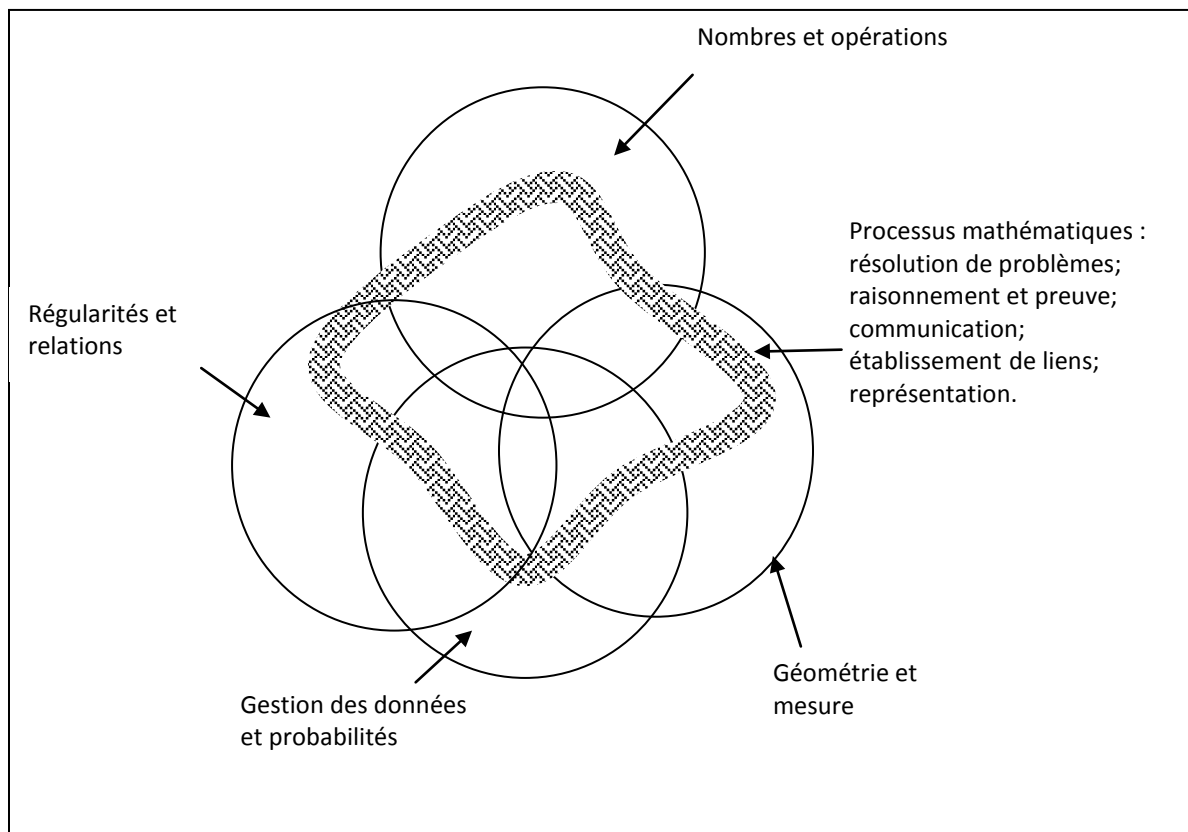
Nombres et opérations

Processus mathématiques : résolution de problèmes; raisonnement et preuve; communication; établissement de liens; représentation.

Régularités et relations

Géométrie et mesure

Gestion des données et probabilités